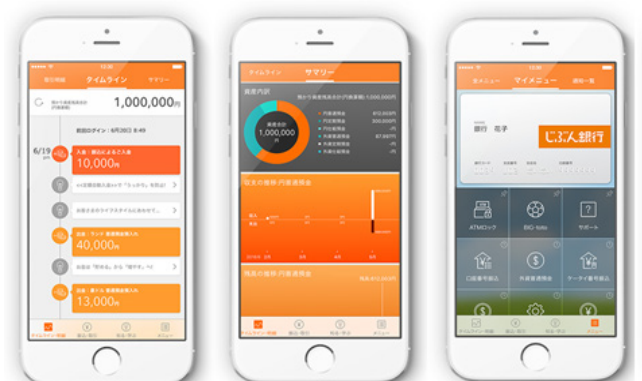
タイムライン
サマリー
1,000,000円
前回のログイン：6月20日 8:49
6/19
10,000円
40,000円
13,000円

タイムライン
サマリー
資産内訳
1,000,000
資産の推移 円普通預金

マイメニュー
銀行　花子
じぶん銀行
ATMロック
BIG・toto
サポート
口座番号照会
外貨預金照会
ゲーディ番号照会